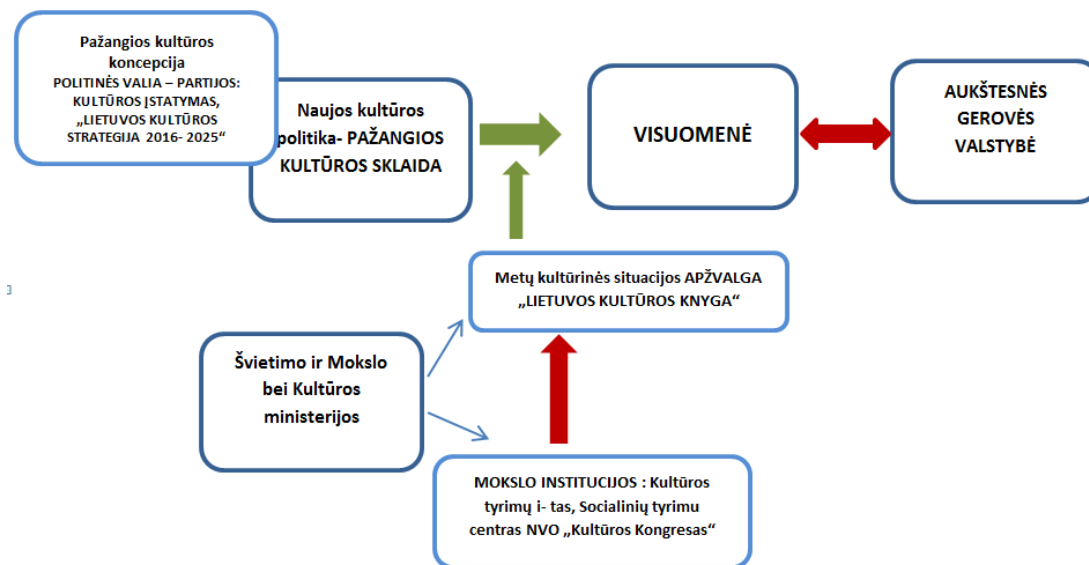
Pažangios kultūros koncepcija
POLITINĖS VALIA – PARTIJOS: KULTŪROS ĮSTATYMAS, „LIETUVOS KULTŪROS STRATEGIJA 2016- 2025“

Naujos kultūros politika- PAŽANGIOS KULTŪROS SKLAIDA

VISUOMENĖ

AUKŠTESNĖS GEROVĖS VALSTYBĖ

Metų kultūrinės situacijos APŽVALGA „LIETUVOS KULTŪROS KNYGA“

Švietimo ir Mokslo bei Kultūros ministerijos

MOKSLO INSTITUCIJOS : Kultūros tyrimų i- tas, Socialinių tyrimu centras NVO „Kultūros Kongresas“